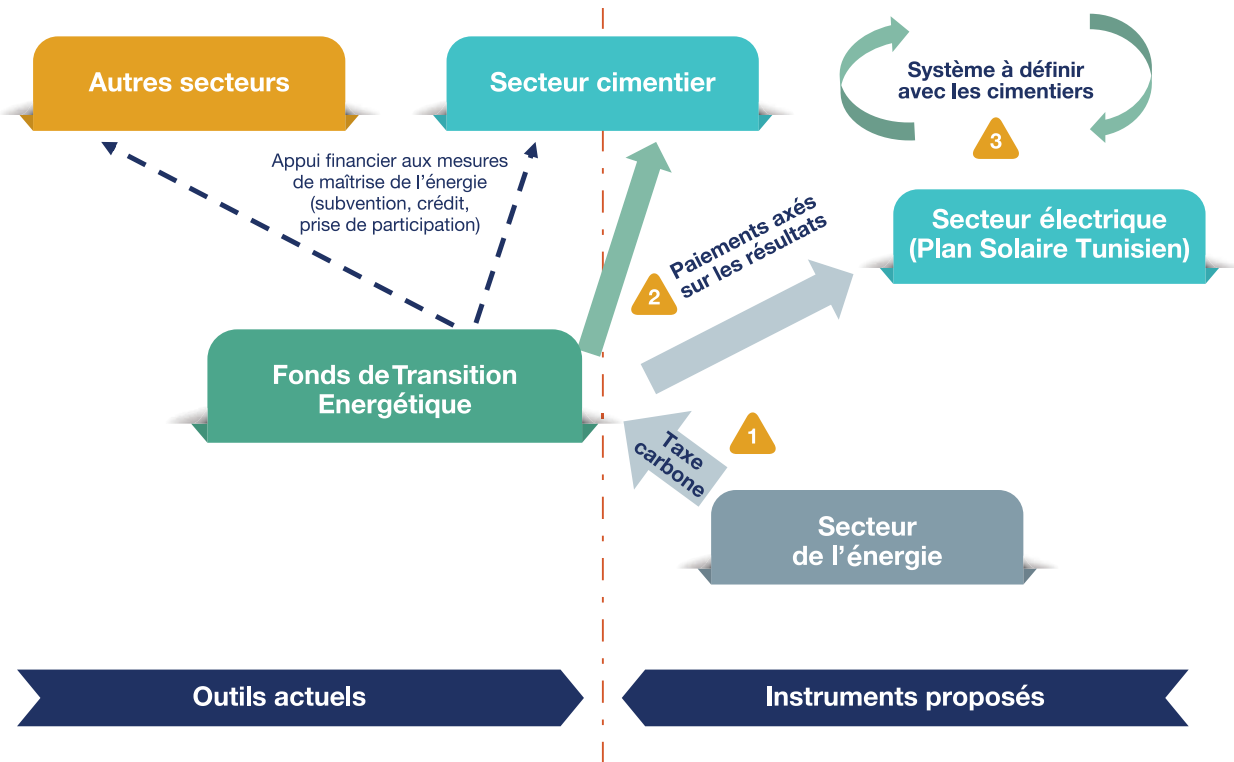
Autres secteurs

Secteur cimentier

Système à définir avec les cimentiers

3

Appui financier aux mesures de maîtrise de l'énergie (subvention, crédit, prise de participation)

Secteur électrique (Plan Solaire Tunisien)

Paiements axés sur les résultats

2

Fonds de Transition Energétique

1

Taxe carbone

Secteur de l'énergie

Outils actuels

Instruments proposés